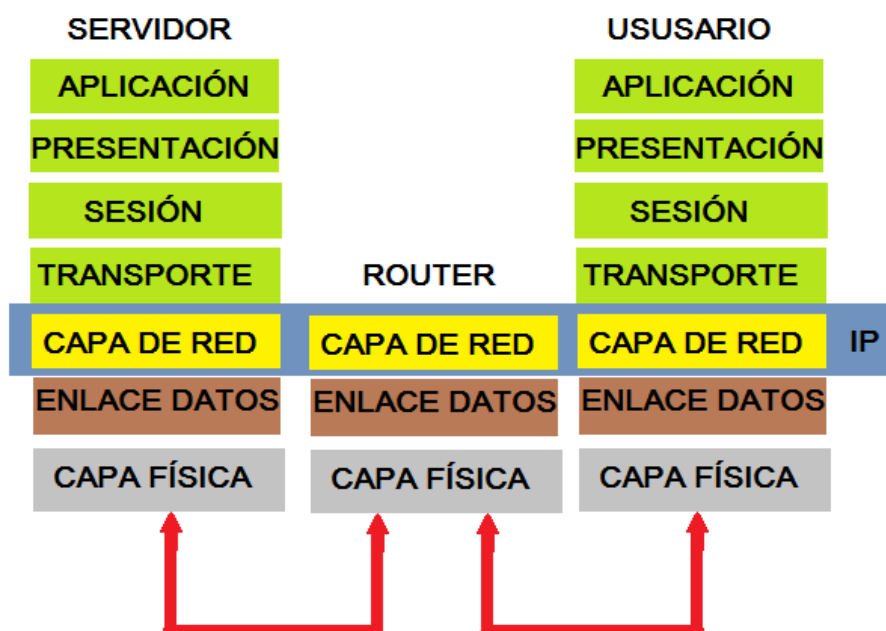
SERVIDOR

APLICACIÓN

PRESENTACIÓN

SESIÓN

TRANSPORTE

CAPA DE RED

ENLACE DATOS

CAPA FÍSICA

ROUTER

CAPA DE RED

ENLACE DATOS

CAPA FÍSICA

USUSARIO

APLICACIÓN

PRESENTACIÓN

SESIÓN

TRANSPORTE

CAPA DE RED

ENLACE DATOS

CAPA FÍSICA

IP